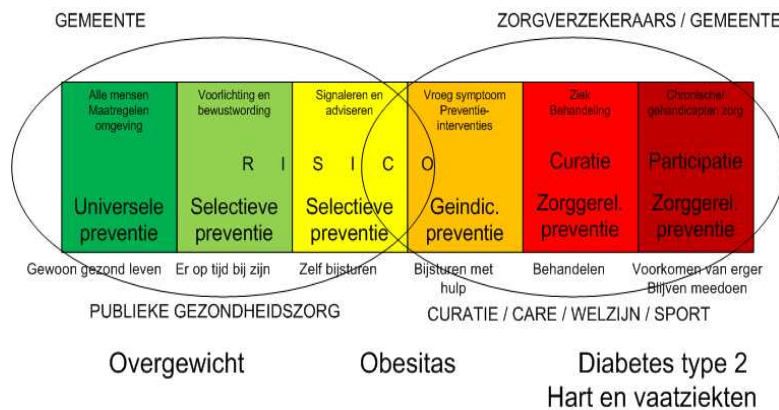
GEMEENTE

ZORGVERZEKERAARS / GEMEENTE

Alle mensen Maatregelen omgeving

Voorlichting en bewustwording

Signaleren en adviseren

Vroeg symptoom Preventie-interventies

Ziek Behandeling

Chronischer gehandicapten zorg

R I S I C O

Curatie

Participatie

Universele preventie

Selectieve preventie

Selectieve preventie

Geindic. preventie

Zorggerel. preventie

Zorggerel. preventie

Gewoon gezond leven

Er op tijd bij zijn

Zelf bijsturen

Bijsturen met hulp

Behandelen

Voorkomen van erger Blijven meedoen

PUBLIEKE GEZONDHEIDSZORG

CURATIE / CARE / WELZIJN / SPORT

Overgewicht

Obesitas

Diabetes type 2 Hart en vaatziekten